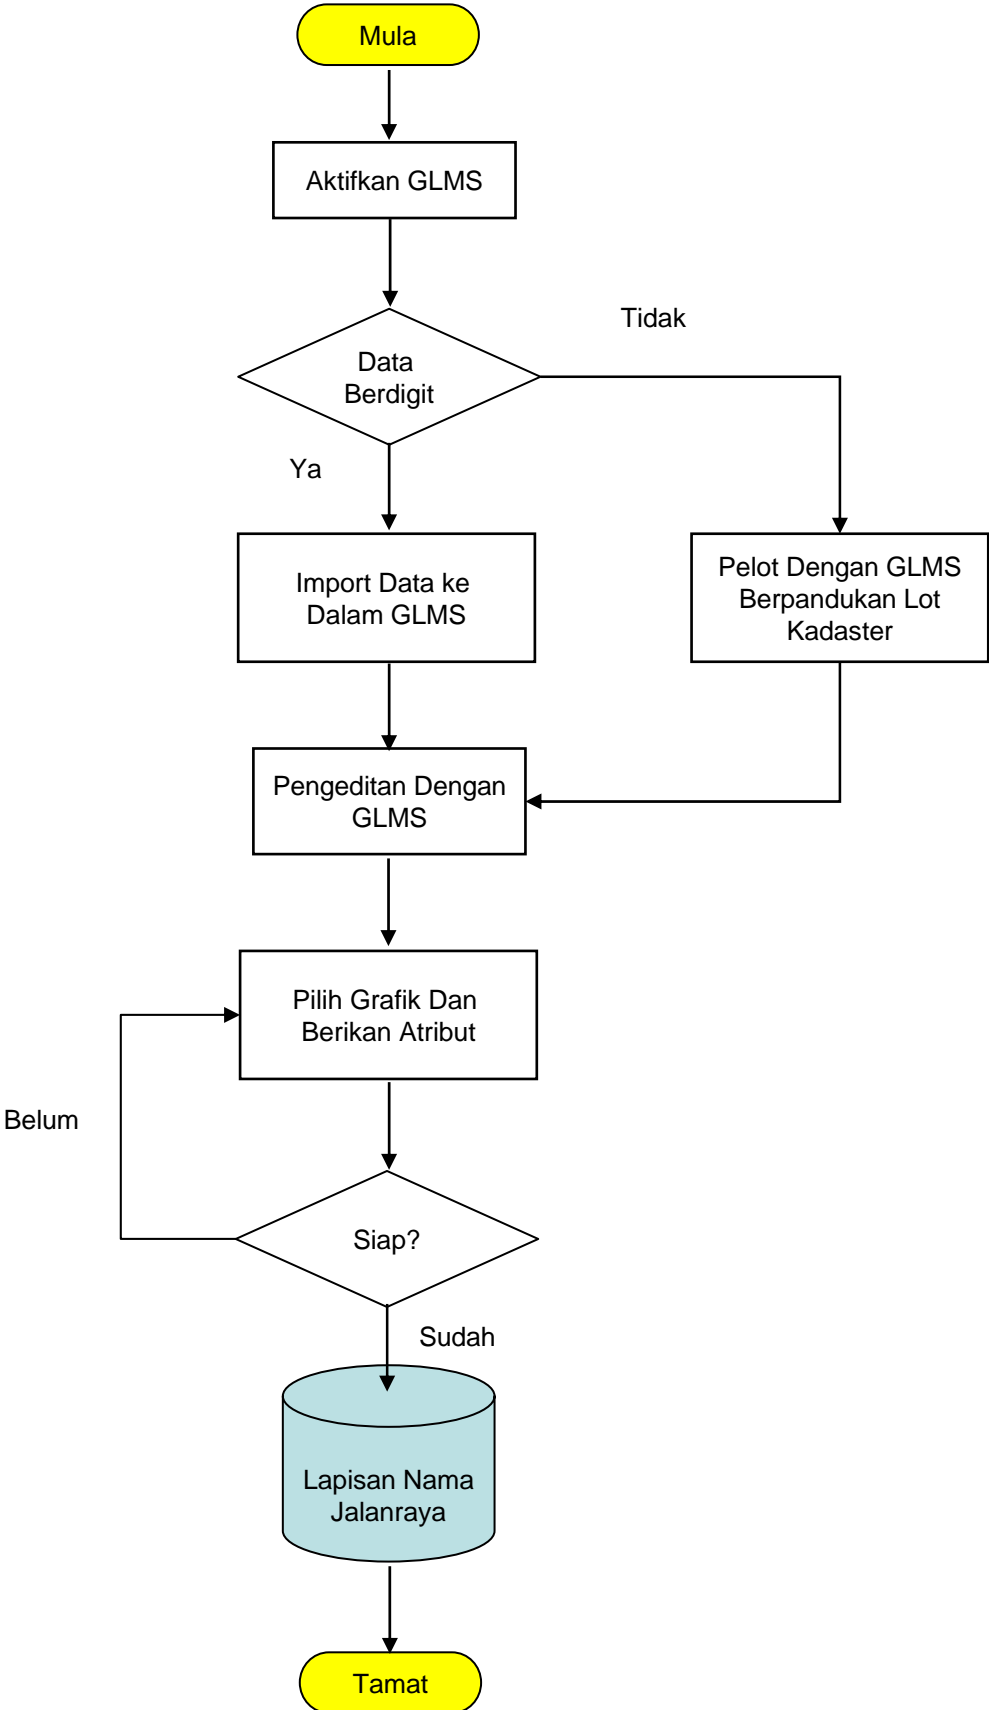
Mula

Aktifkan GLMS

Tidak

Data Berdigit

Ya

Import Data ke Dalam GLMS

Pelot Dengan GLMS Berpandukan Lot Kadaster

Pengeditan Dengan GLMS

Pilih Grafik Dan Berikan Atribut

Belum

Siap?

Sudah

Lapisan Nama Jalanraya

Tamat